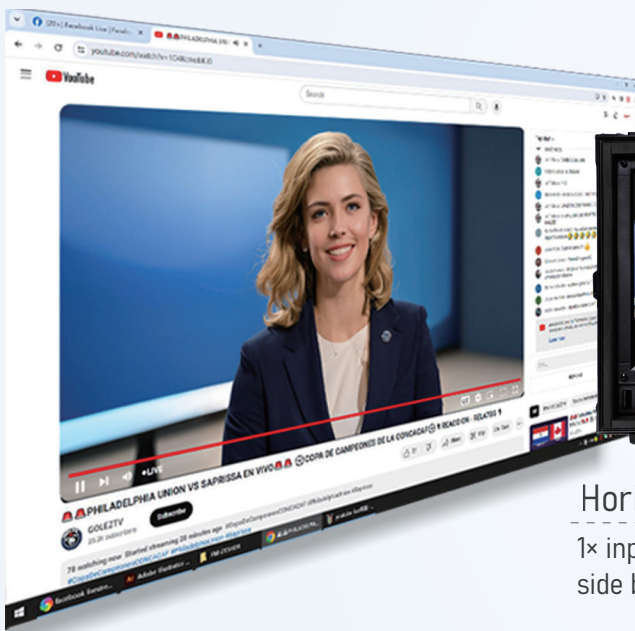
(20+) Facebook Live | Facebook
PHILADELPHIA UNION
youtube.com/watch?v=1OdKcmcibKJ0
YouTube
Search
LIVE
PHILADELPHIA UNION VS SAPRISSA EN VIVO COPA DE CAMPEONES DE LA CONCACAF REACCION - RELATOS
GOLE2TV
Subscribe
Share
78 watching now Started streaming 28 minutes ago #CopaDeCampeonesCONCACAF #PhiladelphiaUnion #Saprissa
Hor
1× inp
side b